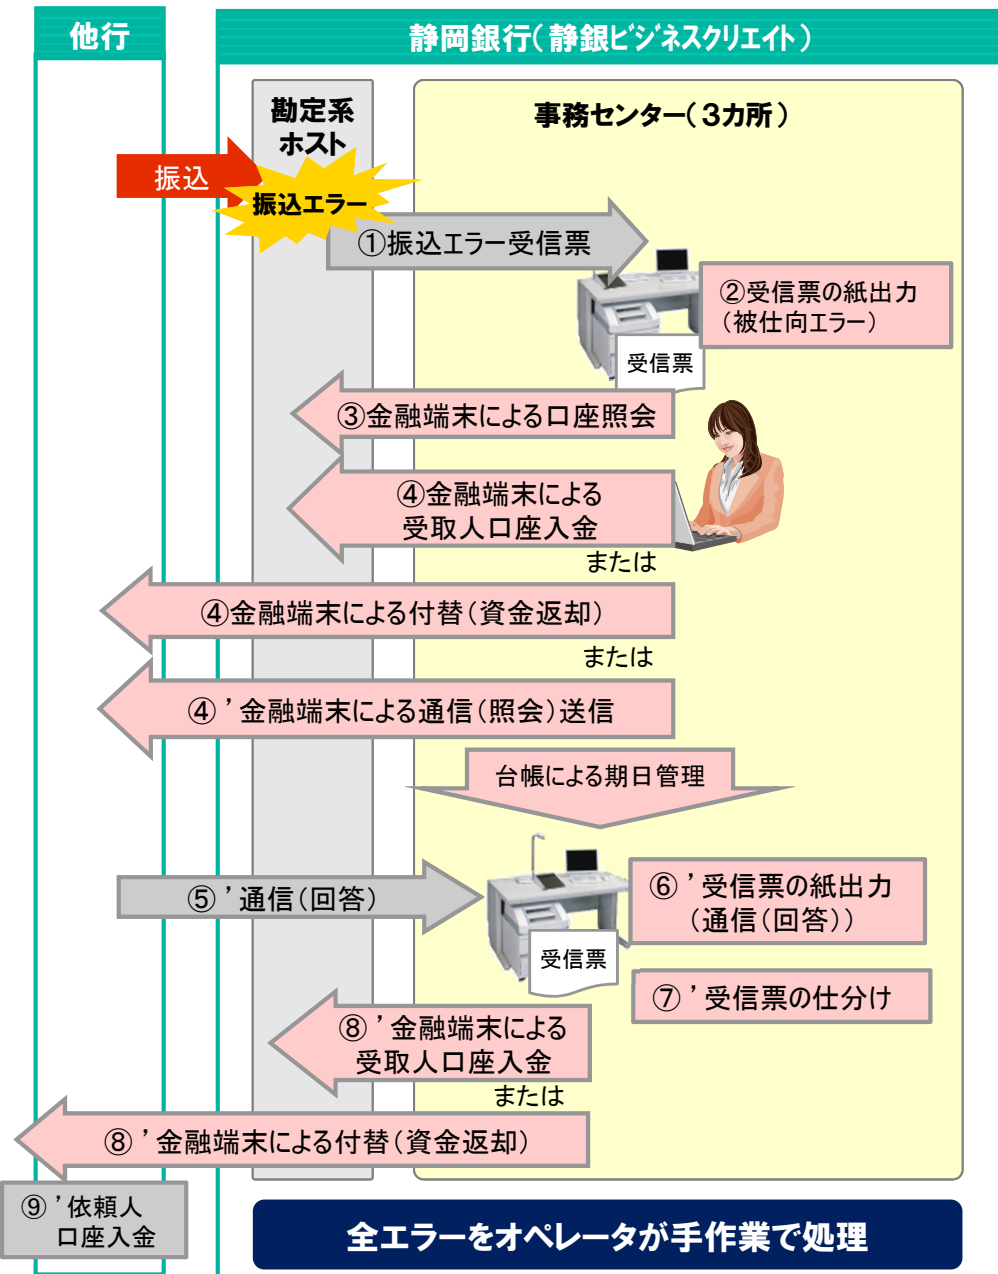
他行

静岡銀行（静銀ビジネスクリエイト）

勘定系ホスト

事務センター（3カ所）

振込

振込エラー

①振込エラー受信票

②受信票の紙出力（被仕向エラー）

受信票

③金融端末による口座照会

④金融端末による受取人口座入金

または

④金融端末による付替（資金返却）

または

④’金融端末による通信（照会）送信

台帳による期日管理

⑤’通信（回答）

⑥’受信票の紙出力（通信（回答））

受信票

⑦’受信票の仕分け

⑧’金融端末による受取人口座入金

または

⑧’金融端末による付替（資金返却）

⑨’依頼人口座入金

全エラーをオペレータが手作業で処理